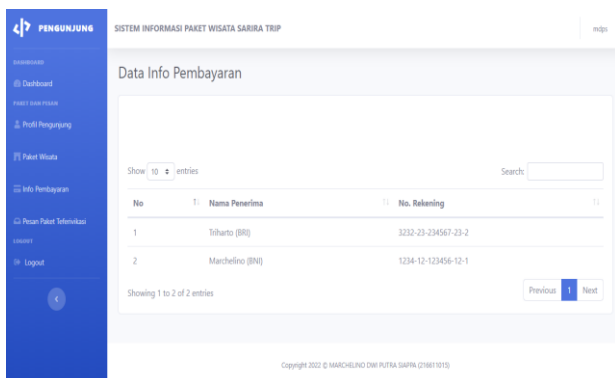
PENGUNJUNG

DASHBOARD

Dashboard

PAKET DAN PESAN

Profil Pengunjung

Paket Wisata

Info Pembayaran

Pesan Paket Teferivikasi

LOGOUT

Logout

‹

SISTEM INFORMASI PAKET WISATA SARIRA TRIP

mdps

Data Info Pembayaran

Show 10 entries

Search:

| No | Nama Penerima | No. Rekening |
|---|---|---|
| 1 | Triharto (BRI) | 3232-23-234567-23-2 |
| 2 | Marchelino (BNI) | 1234-12-123456-12-1 |

Showing 1 to 2 of 2 entries

Previous 1 Next

Copyright 2022 © MARCHELINO DWI PUTRA SIAPPA (216611015)